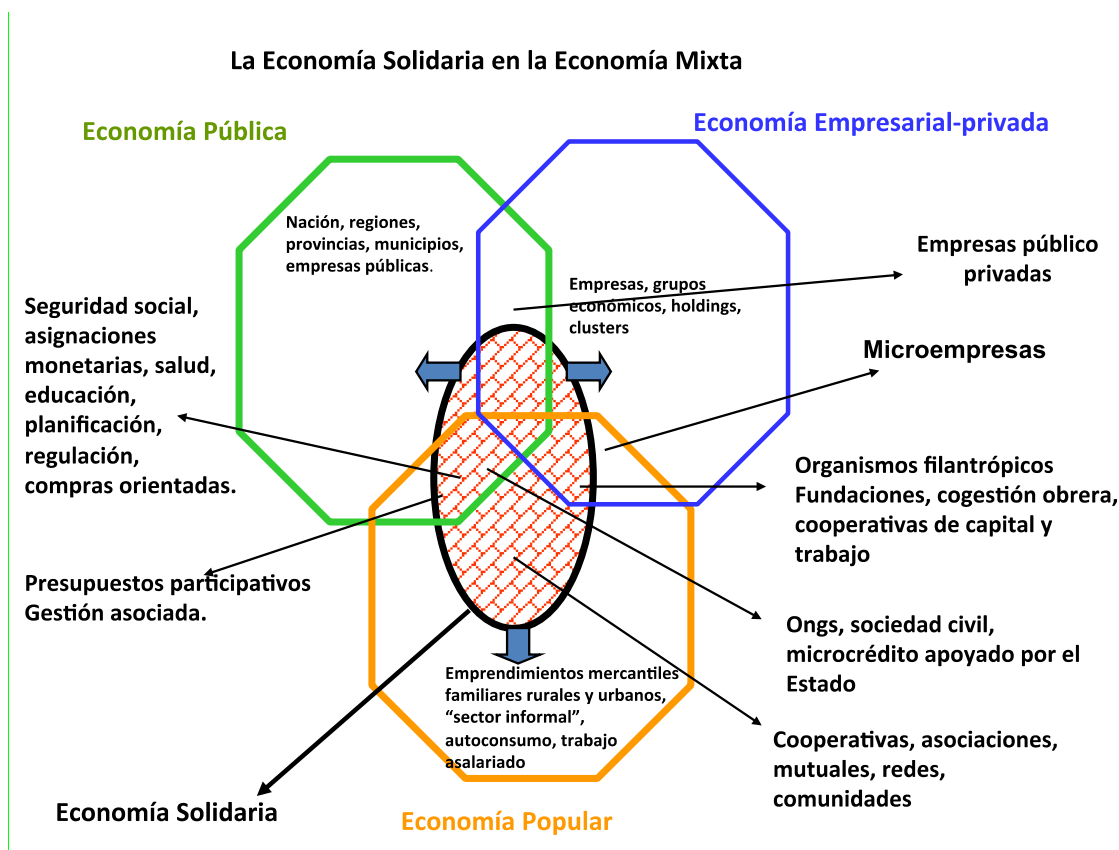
La Economía Solidaria en la Economía Mixta

Economía Pública

Economía Empresarial-privada

Nación, regiones, provincias, municipios, empresas públicas.

Empresas público privadas

Empresas, grupos económicos, holdings, clusters

Seguridad social, asignaciones monetarias, salud, educación, planificación, regulación, compras orientadas.

Microempresas

Organismos filantrópicos Fundaciones, cogestión obrera, cooperativas de capital y trabajo

Presupuestos participativos Gestión asociada.

Ongs, sociedad civil, microcrédito apoyado por el Estado

Emprendimientos mercantiles familiares rurales y urbanos, "sector informal", autoconsumo, trabajo asalariado

Cooperativas, asociaciones, mutuales, redes, comunidades

Economía Solidaria

Economía Popular